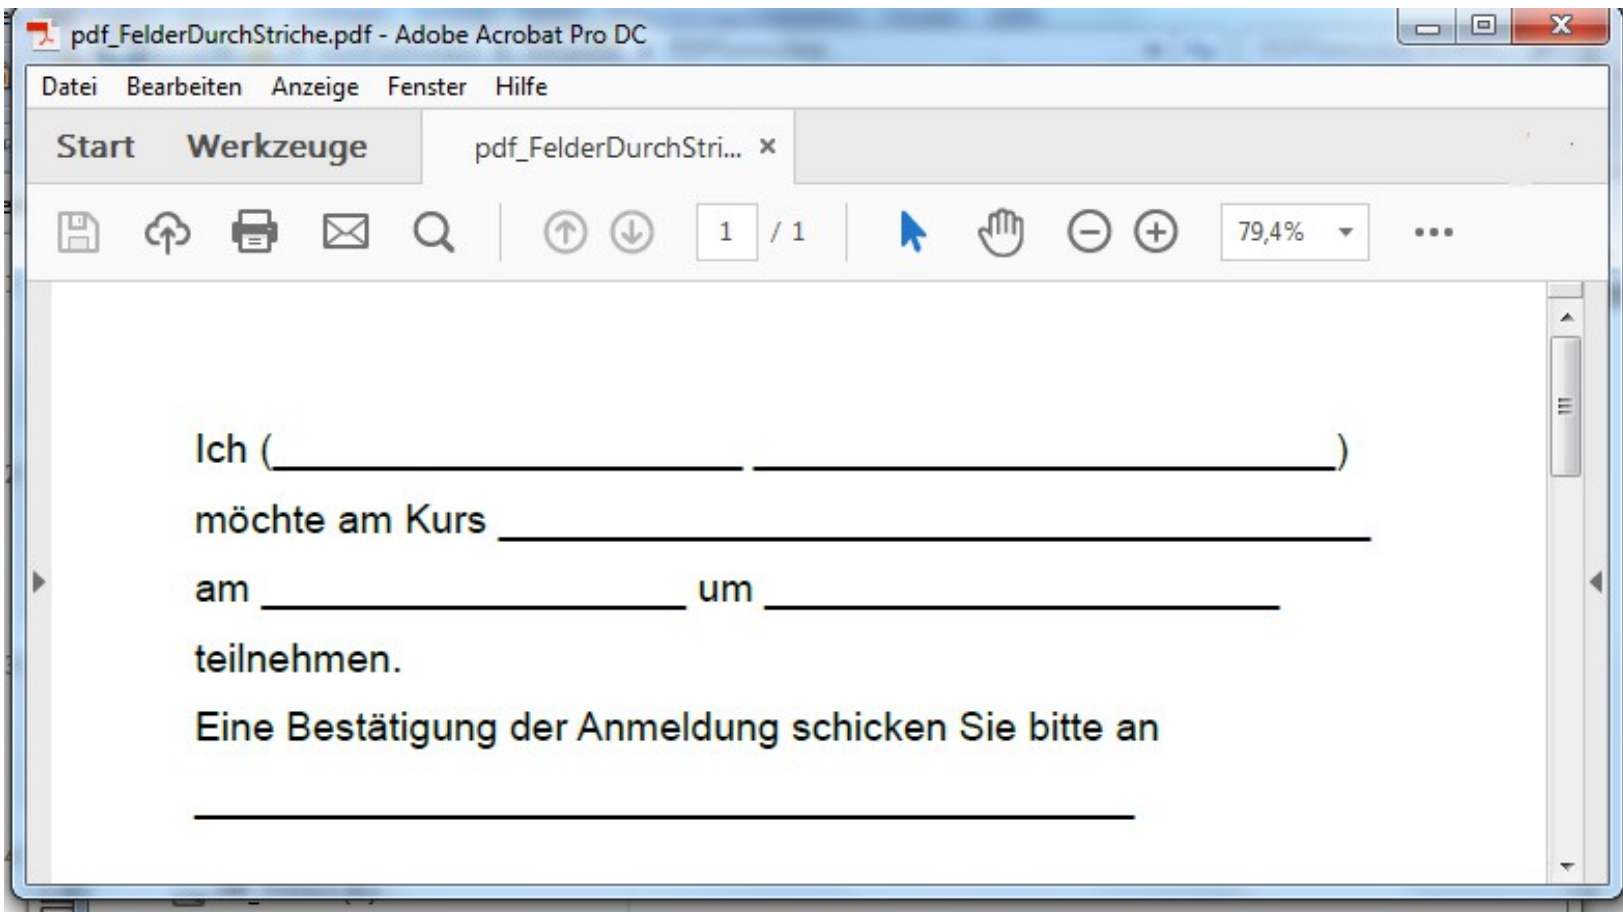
pdf_FelderDurchStriche.pdf - Adobe Acrobat Pro DC

Datei Bearbeiten Anzeige Fenster Hilfe

Start Werkzeuge pdf_FelderDurchStri... ×

1 / 1 79,4%

Ich (____________________ ____________________)

möchte am Kurs ________________________________

am ____________________ um ____________________

teilnehmen.

Eine Bestätigung der Anmeldung schicken Sie bitte an

________________________________________